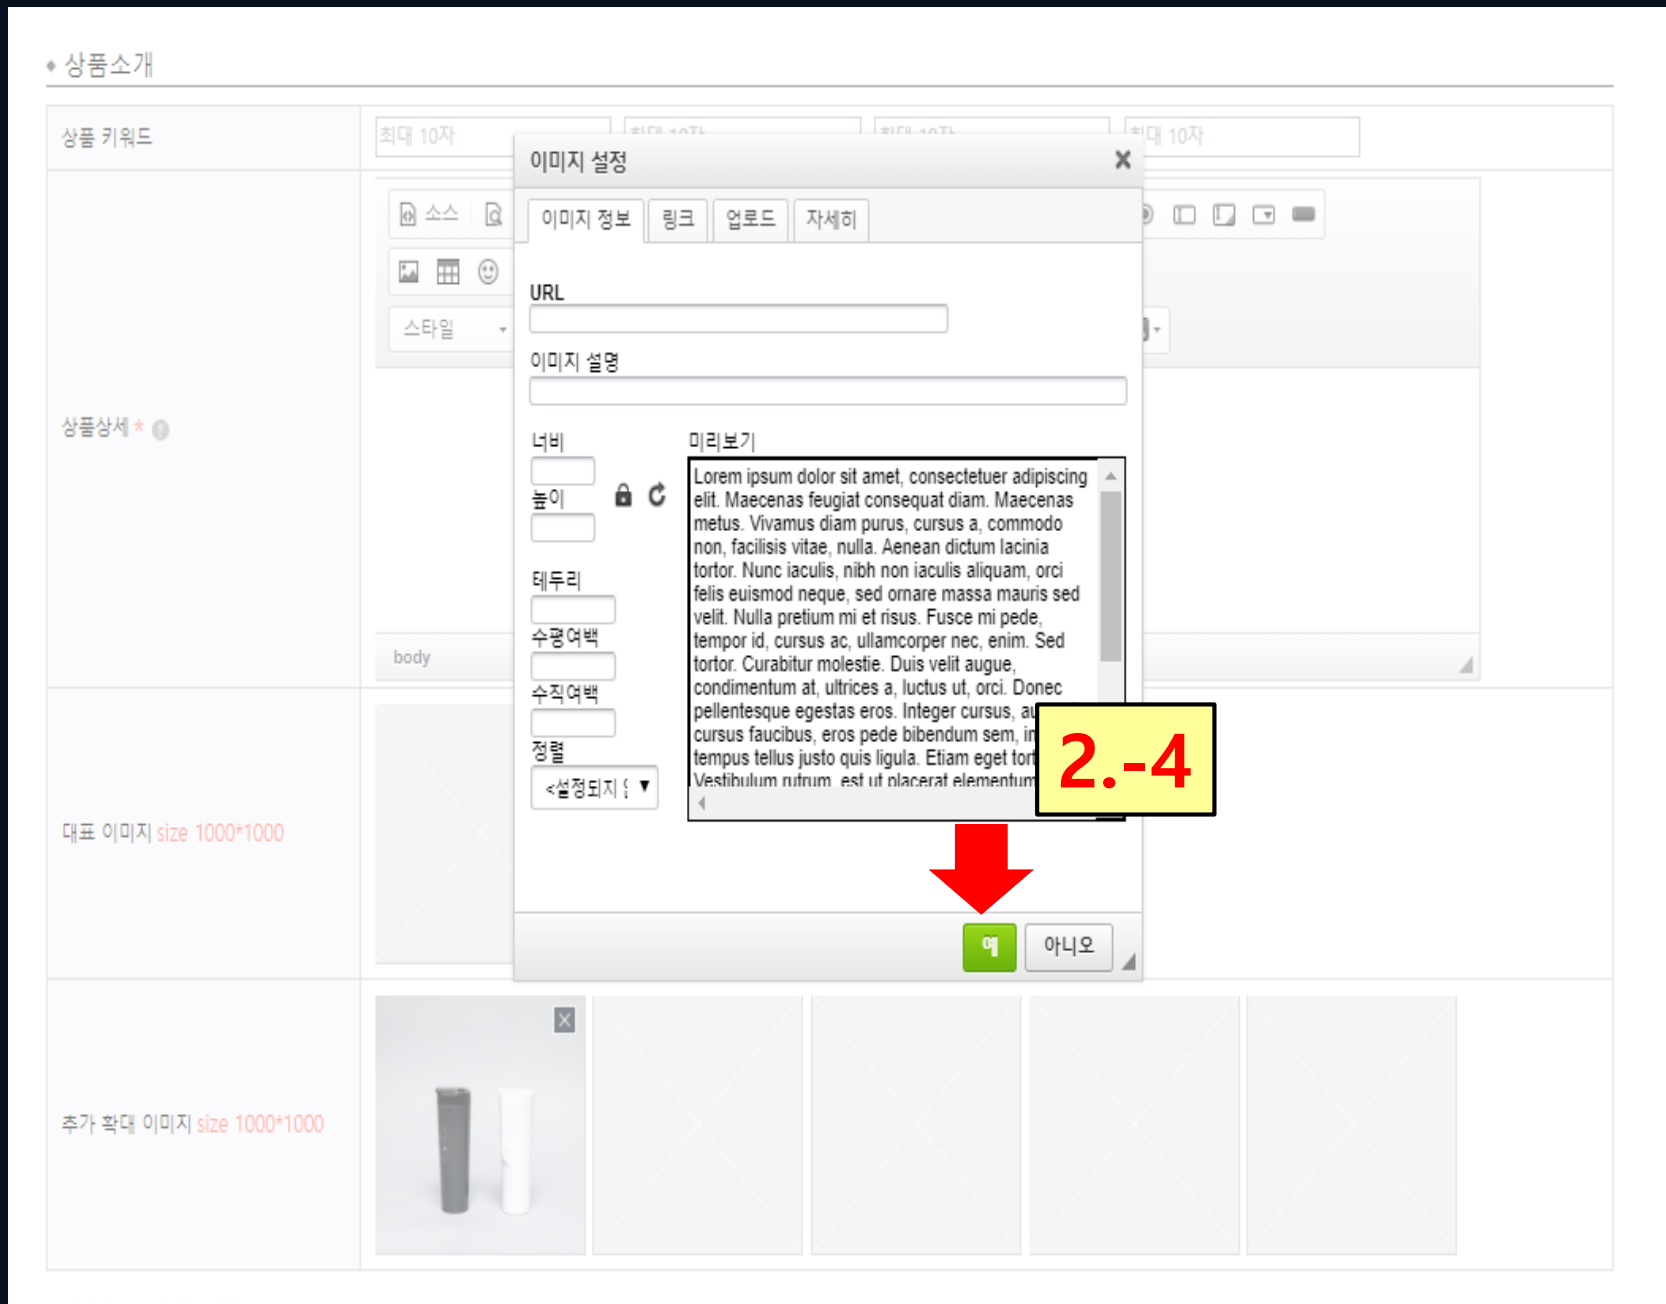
상품소개

상품 키워드 최대 10자 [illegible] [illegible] 최대 10자

소스

스타일

상품상세 *

body

대표 이미지 size 1000*1000

추가 확대 이미지 size 1000*1000

이미지 설정 ×

이미지 정보 | 링크 | 업로드 | 자세히

URL

이미지 설명

너비

높이

테두리

수평여백

수직여백

정렬

<설정되지 ▼

미리보기

Lorem ipsum dolor sit amet, consectetuer adipiscing elit. Maecenas feugiat consequat diam. Maecenas metus. Vivamus diam purus, cursus a, commodo non, facilisis vitae, nulla. Aenean dictum lacinia tortor. Nunc iaculis, nibh non iaculis aliquam, orci felis euismod neque, sed ornare massa mauris sed velit. Nulla pretium mi et risus. Fusce mi pede, tempor id, cursus ac, ullamcorper nec, enim. Sed tortor. Curabitur molestie. Duis velit augue, condimentum at, ultrices a, luctus ut, orci. Donec pellentesque egestas eros. Integer cursus, au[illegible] cursus faucibus, eros pede bibendum sem, in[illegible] tempus tellus justo quis ligula. Etiam eget tor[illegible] Vestibulum rutrum, est ut placerat elementum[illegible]

2.-4

예 아니오